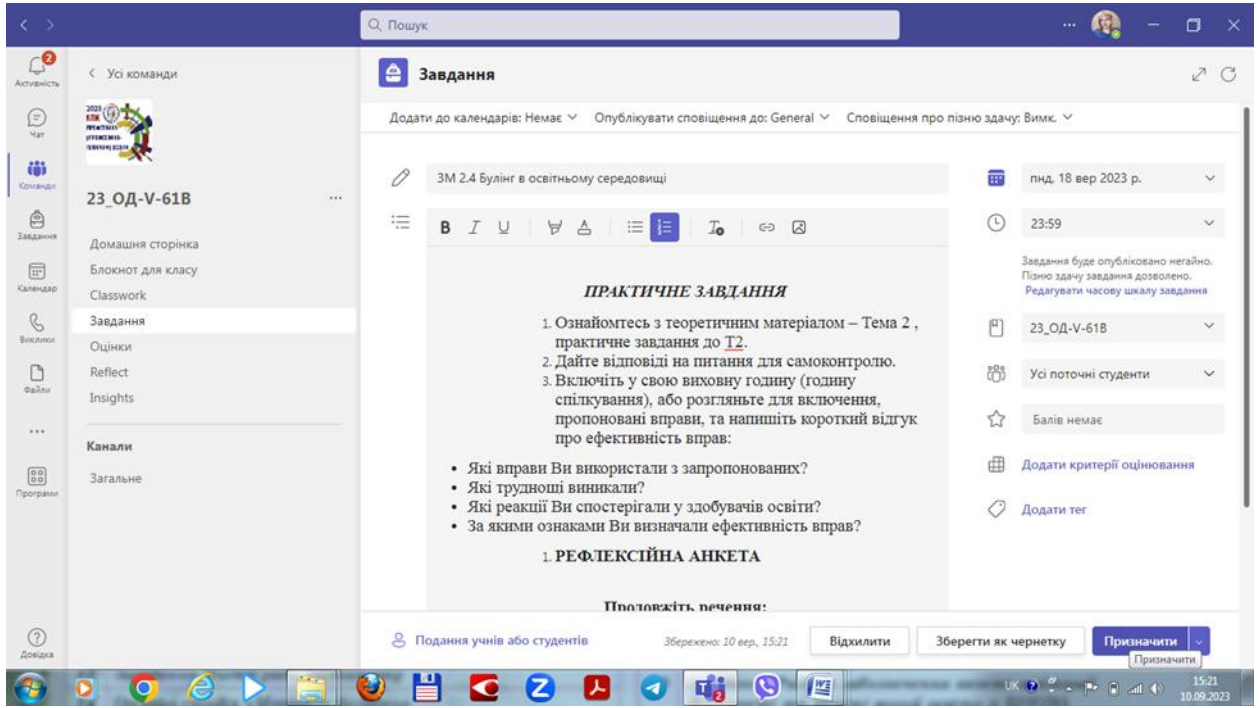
Q Пошук

Активність
Чат
Команди
Завдання
Календар
Виклики
Файли
...
Програми
Довідка

< Усі команди

23_ОД-V-61В ...

Домашня сторінка
Блокнот для класу
Classwork
Завдання
Оцінки
Reflect
Insights

Канали
Загальне

Завдання

Додати до календарів: Немає ˅ Опублікувати сповіщення до: General ˅ Сповіщення про пізню здачу: Вимк. ˅

ЗМ 2.4 Булінг в освітньому середовищі

B I U

ПРАКТИЧНЕ ЗАВДАННЯ

1. Ознайомтесь з теоретичним матеріалом – Тема 2 , практичне завдання до Т2.
2. Дайте відповіді на питання для самоконтролю.
3. Включіть у свою виховну годину (годину спілкування), або розгляньте для включення, пропоновані вправи, та напишіть короткий відгук про ефективність вправ:

• Які вправи Ви використали з запропонованих?
• Які трудноші виникали?
• Які реакції Ви спостерігали у здобувачів освіти?
• За якими ознаками Ви визначали ефективність вправ?

1. РЕФЛЕКСІЙНА АНКЕТА

Продовжіть речення:

пнд, 18 вер 2023 р.
23:59
Завдання буде опубліковано негайно. Пізню здачу завдання дозволено.
Редагувати часову шкалу завдання
23_ОД-V-61В
Усі поточні студенти
Балів немає
Додати критерії оцінювання
Додати тег

Подання учнів або студентів
Збережено: 10 вер., 15:21
Відхилити
Зберегти як чернетку
Призначити
Призначити

UK 15:21 10.09.2023